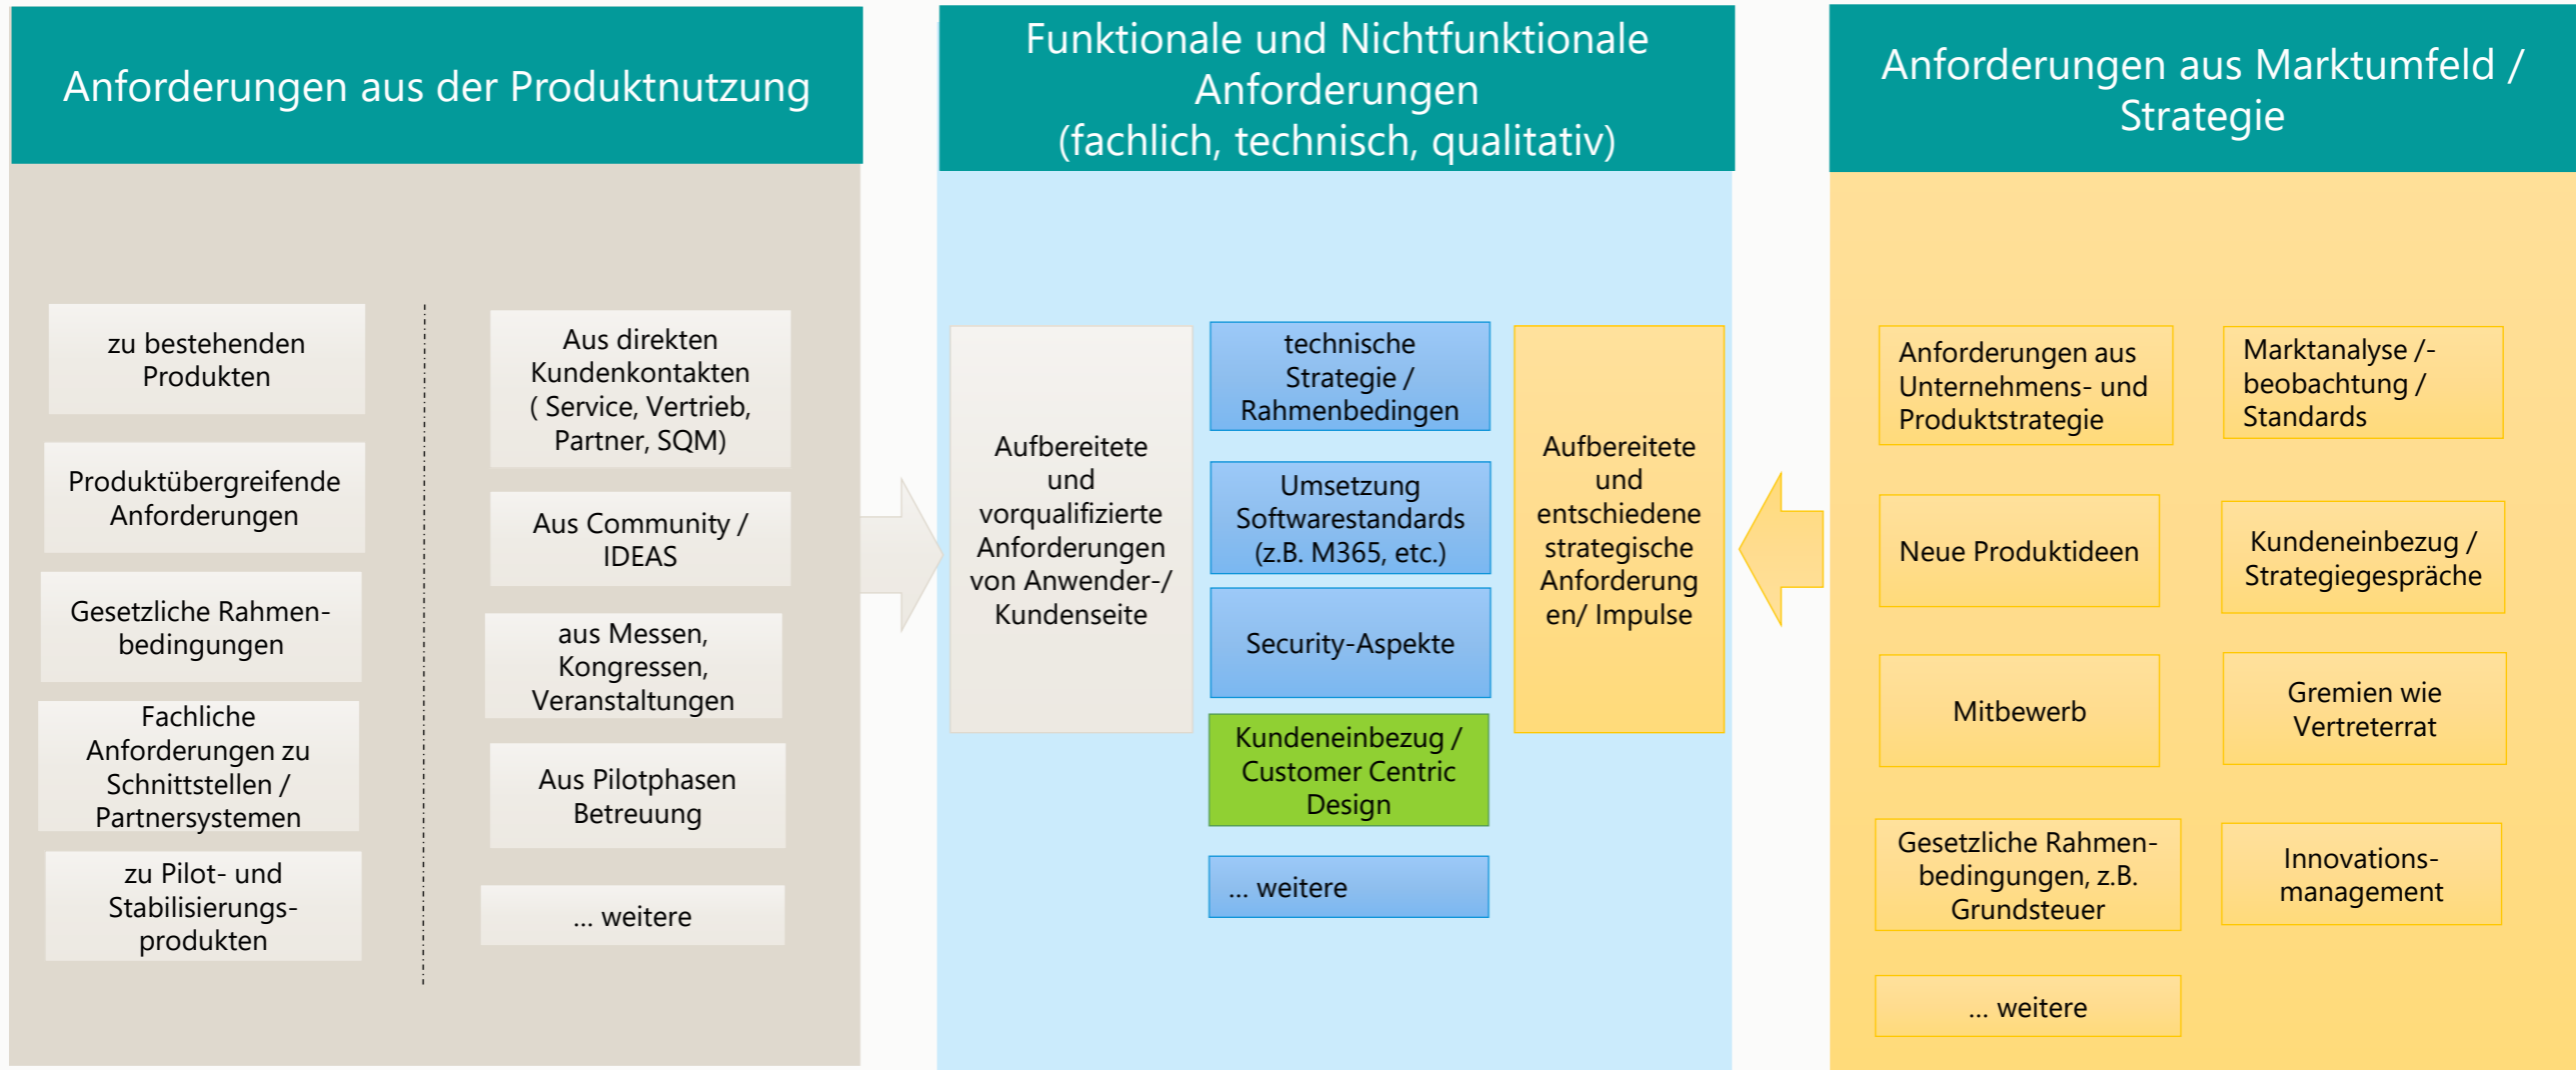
Anforderungen aus der Produktnutzung

zu bestehenden Produkten

Produktübergreifende Anforderungen

Gesetzliche Rahmenbedingungen

Fachliche Anforderungen zu Schnittstellen / Partnersystemen

zu Pilot- und Stabilisierungsprodukten

Aus direkten Kundenkontakten ( Service, Vertrieb, Partner, SQM)

Aus Community / IDEAS

aus Messen, Kongressen, Veranstaltungen

Aus Pilotphasen Betreuung

... weitere

Funktionale und Nichtfunktionale Anforderungen (fachlich, technisch, qualitativ)

Aufbereitete und vorqualifizierte Anforderungen von Anwender-/ Kundenseite

technische Strategie / Rahmenbedingen

Umsetzung Softwarestandards (z.B. M365, etc.)

Security-Aspekte

Kundeneinbezug / Customer Centric Design

... weitere

Aufbereitete und entschiedene strategische Anforderungen/ Impulse

Anforderungen aus Marktumfeld / Strategie

Anforderungen aus Unternehmens- und Produktstrategie

Marktanalyse /-beobachtung / Standards

Neue Produktideen

Kundeneinbezug / Strategiegespräche

Mitbewerb

Gremien wie Vertreterrat

Gesetzliche Rahmenbedingungen, z.B. Grundsteuer

Innovationsmanagement

... weitere